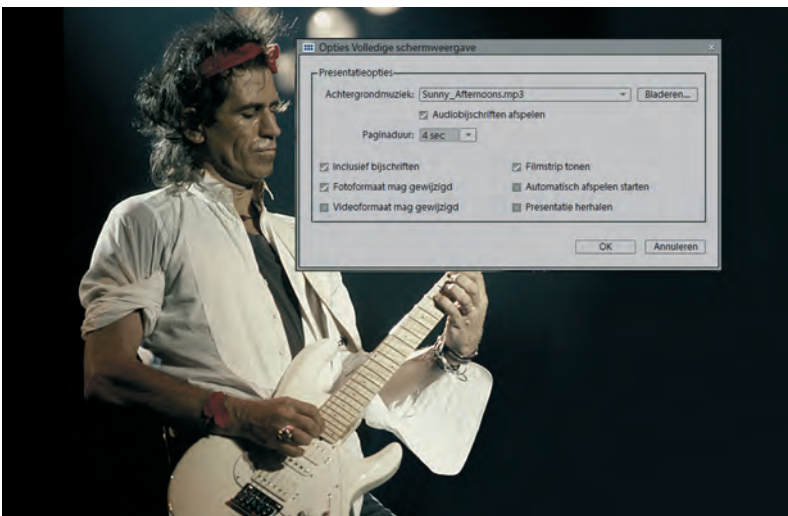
Opties Volledige schermweergave

Presentatieopties

Achtergrondmuziek: Sunny_Afternoons.mp3

Bladeren...

Audiobijschriften afspelen

Paginaduur: 4 sec

Inclusief bijschriften

Filmstrip tonen

Fotoformaat mag gewijzigd

Automatisch afspelen starten

Videoformaat mag gewijzigd

Presentatie herhalen

OK

Annuleren